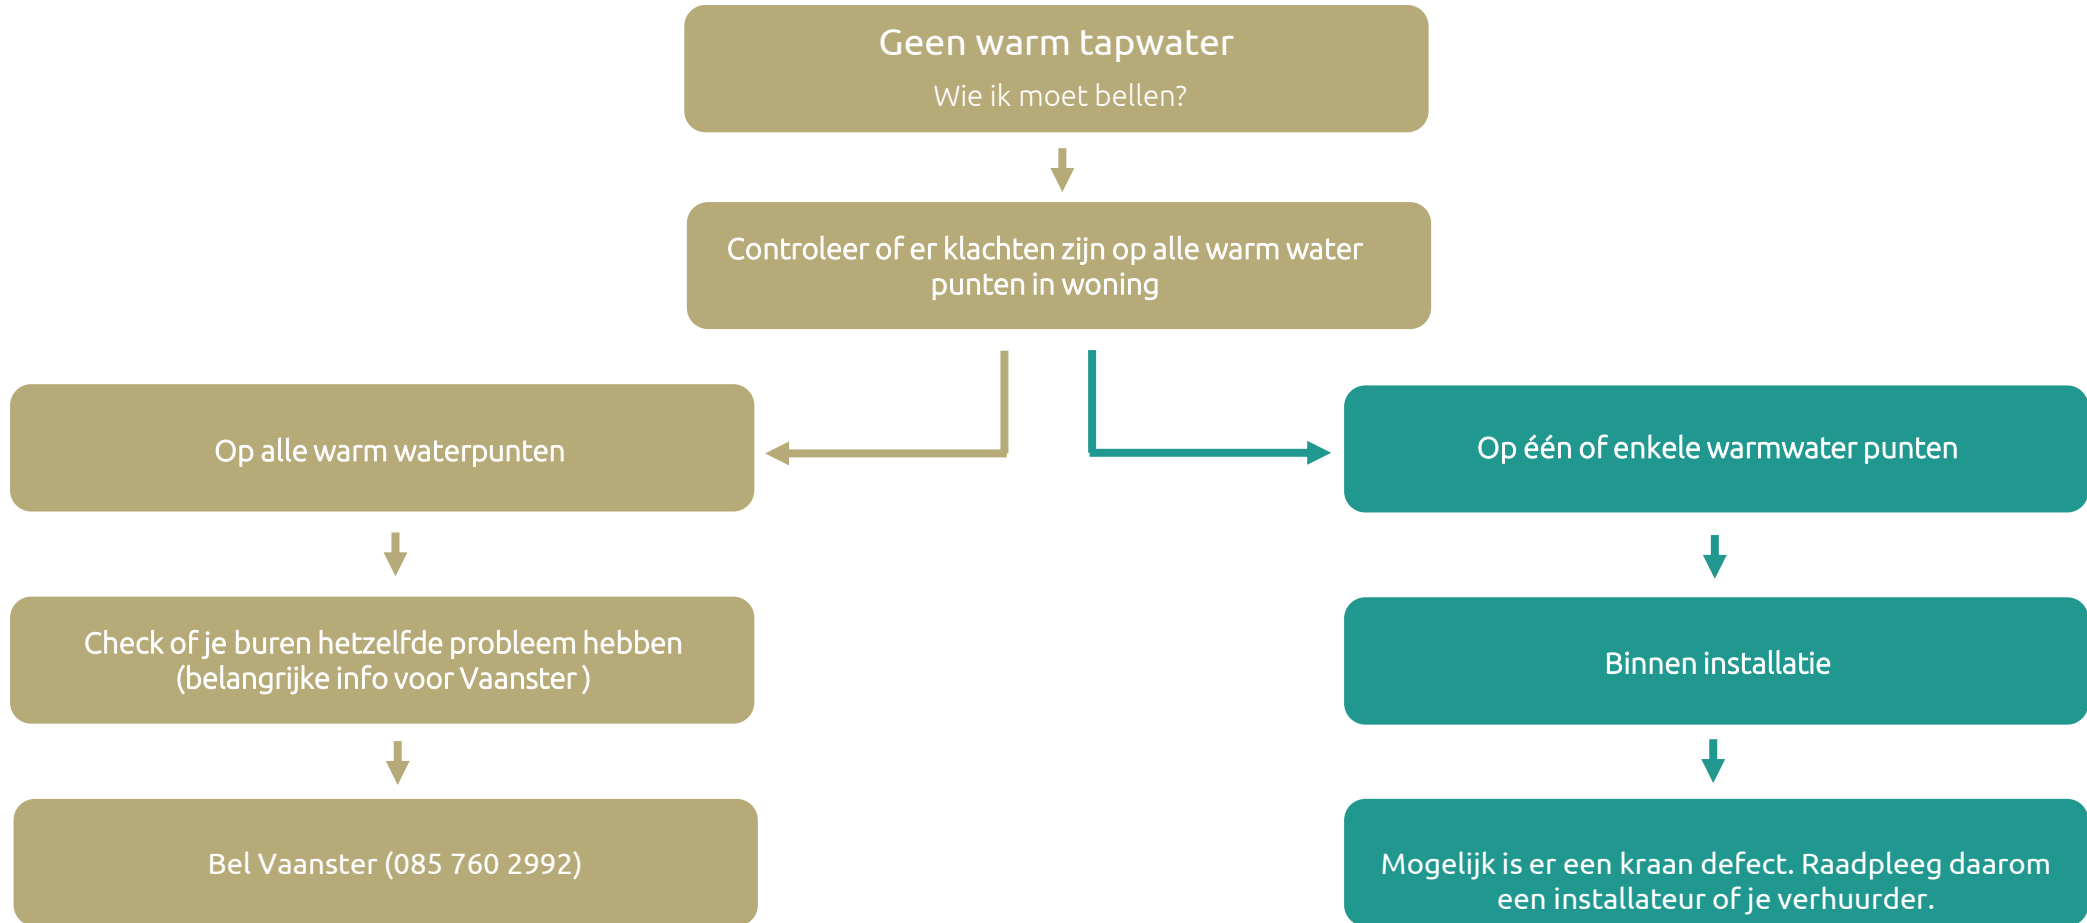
Geen warm tapwater
Wie ik moet bellen?

Controleer of er klachten zijn op alle warm water punten in woning

Op alle warm waterpunten

Check of je buren hetzelfde probleem hebben (belangrijke info voor Vaanster )

Bel Vaanster (085 760 2992)

Op één of enkele warmwater punten

Binnen installatie

Mogelijk is er een kraan defect. Raadpleeg daarom een installateur of je verhuurder.